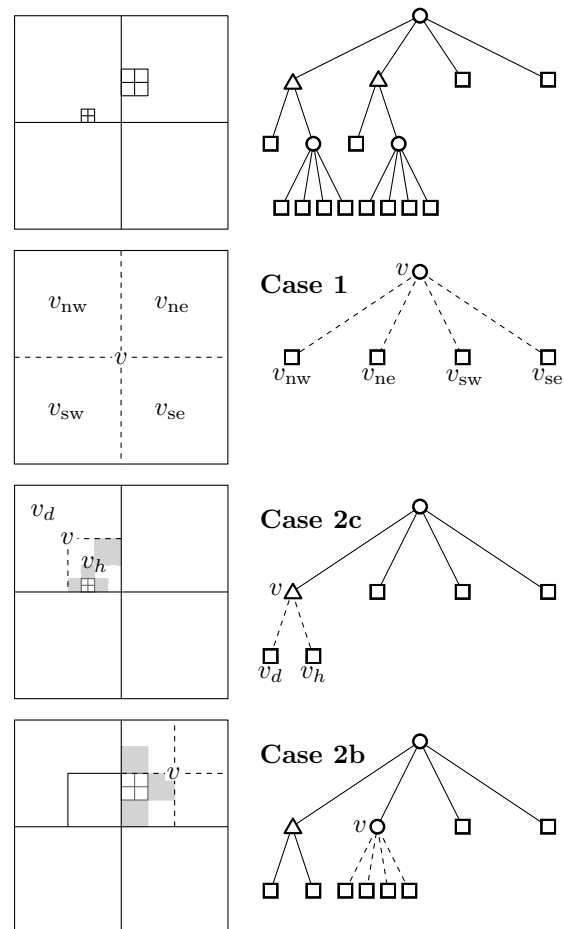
$v_{\text{nw}}$ $v_{\text{ne}}$ $v$ $v_{\text{sw}}$ $v_{\text{se}}$

**Case 1**

$v$

$v_{\text{nw}}$ $v_{\text{ne}}$ $v_{\text{sw}}$ $v_{\text{se}}$

$v_d$ $v$ $v_h$

**Case 2c**

$v$

$v_d$ $v_h$

$v$

**Case 2b**

$v$